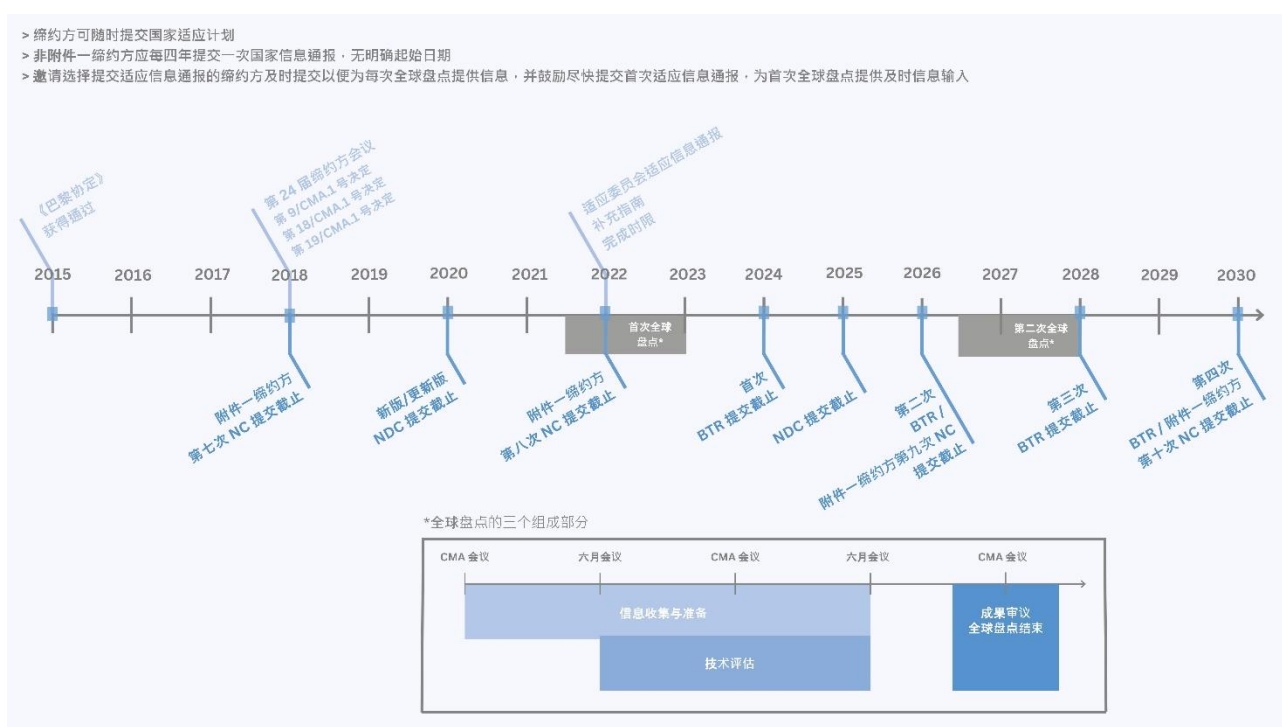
> 缔约方可随时提交国家适应计划
> 非附件一缔约方应每四年提交一次国家信息通报，无明确起始日期
> 邀请选择提交适应信息通报的缔约方及时提交以便为每次全球盘点提供信息，并鼓励尽快提交首次适应信息通报，为首次全球盘点提供及时信息输入

《巴黎协定》获得通过

第 24 届缔约方会议
第 9/CMA.1 号决定
第 18/CMA.1 号决定
第 19/CMA.1 号决定

适应委员会适应信息通报补充指南完成时限

2015 2016 2017 2018 2019 2020 2021 2022 2023 2024 2025 2026 2027 2028 2029 2030

首次全球盘点*

第二次全球盘点*

附件一缔约方第七次 NC 提交截止

新版/更新版 NDC 提交截止

附件一缔约方第八次 NC 提交截止

首次 BTR 提交截止

NDC 提交截止

第二次 BTR / 附件一缔约方第九次 NC 提交截止

第三次 BTR 提交截止

第四次 BTR / 附件一缔约方第十次 NC 提交截止

*全球盘点的三个组成部分

CMA 会议 六月会议 CMA 会议 六月会议 CMA 会议

信息收集与准备

技术评估

成果审议
全球盘点结束